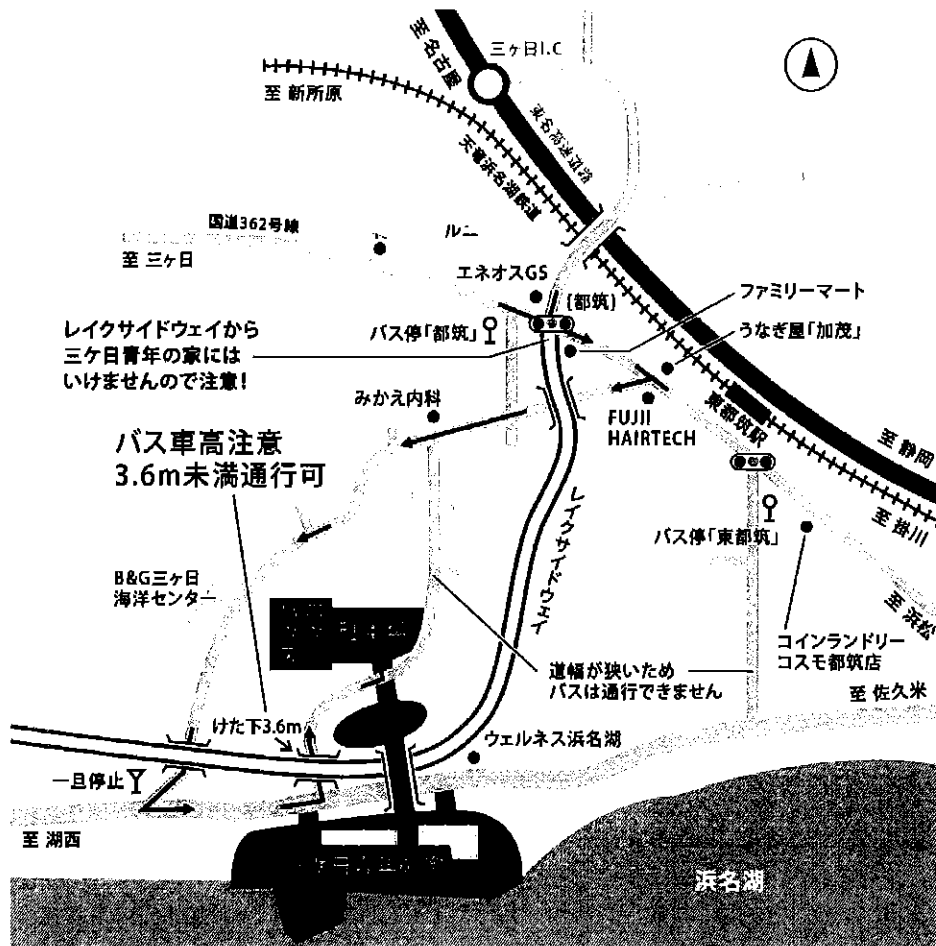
至名古屋

三ヶ日I.C

東名高速道路

至 新所原

天竜浜名湖鉄道

国道362号線

ルミ

至 三ヶ日

エネオスGS

[都筑]

ファミリーマート

バス停「都筑」

うなぎ屋「加茂」

レイクサイドウェイから三ヶ日青年の家にはいけませんので注意!

みかえ内科

FUJII HAIRTECH

東都筑駅

至 静岡

バス車高注意
3.6m未満通行可

至 掛川

バス停「東都筑」

レイクサイドウェイ

B&G三ヶ日海洋センター

至 浜松

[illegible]

コインランドリー コスモ都筑店

道幅が狭いため バスは通行できません

至 佐久米

けた下3.6m

ウェルネス浜名湖

一旦停止

至 湖西

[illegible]

浜名湖